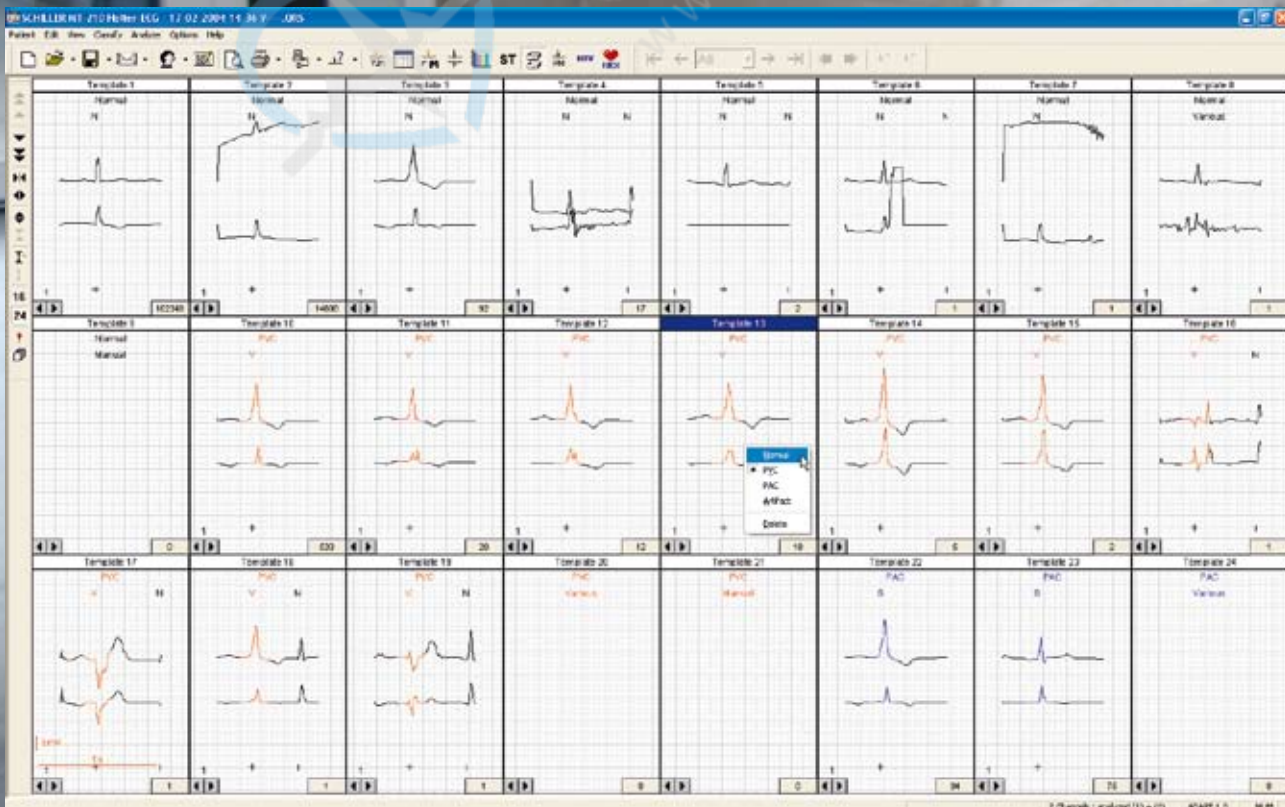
SCHILLER MT-210 Holter ECG 17.02.2004 11:36 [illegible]
Patient Edit View Config Analyze Options Help

ST

All

10
16
24

Template 1
Normal
N
102348

Template 2
Normal
N
14600

Template 3
Normal
N
92

Template 4
Normal
N N
17

Template 5
Normal
N N
2

Template 6
Normal
N N
1

Template 7
Normal
N
1

Template 8
Normal
Various
1

Template 9
Normal
Manual
0

Template 10
PVC
V
830

Template 11
PVC
V
28

Template 12
PVC
V
12

Template 13
PVC
V
10
Normal
PVC
PAC
Artifact
Delete

Template 14
PVC
V
6

Template 15
PVC
V
2

Template 16
PVC
V N
1

Template 17
PVC
V N
1

Template 18
PVC
V N
1

Template 19
PVC
V N
1

Template 20
PVC
Various
0

Template 21
PVC
Manual
0

Template 22
PAC
S
94

Template 23
PAC
S
76

Template 24
PAC
Various
0

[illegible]